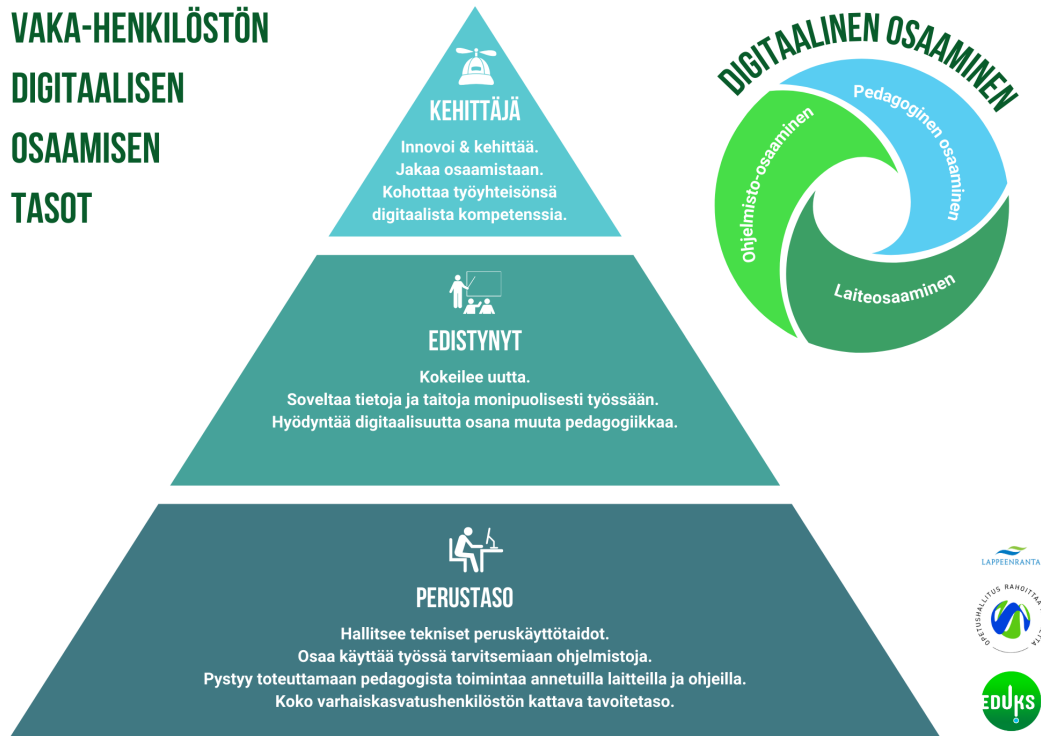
VAKA-HENKILÖSTÖN DIGITAALISEN OSAAMISEN TASOT

KEHITTÄJÄ

Innovoi & kehittää.
Jakaa osaamistaan.
Kohottaa työyhteisönsä digitaalista kompetenssia.

EDISTYNYT

Kokeilee uutta.
Soveltaa tietoja ja taitoja monipuolisesti työssään.
Hyödyntää digitaalisuutta osana muuta pedagogiikkaa.

PERUSTASO

Hallitsee tekniset peruskäyttötaidot.
Osaa käyttää työssä tarvitsemiaan ohjelmistoja.
Pystyy toteuttamaan pedagogista toimintaa annetuilla laitteilla ja ohjeilla.
Koko varhaiskasvatushenkilöstön kattava tavoitetaso.

DIGITAALINEN OSAAMINEN

Pedagoginen osaaminen

Ohjelmisto-osaaminen

Laiteosaaminen

LAPPEENRANTA

OPETUSHALLITUS RAHOITTAA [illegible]

EDUKS